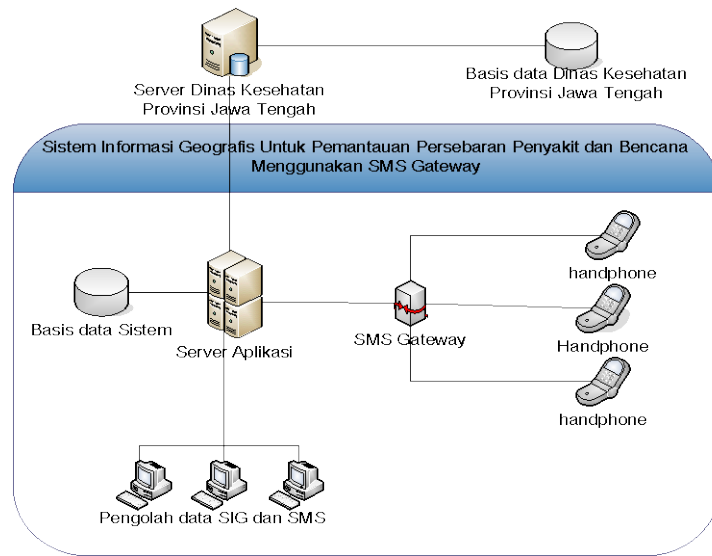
Server Dinas Kesehatan Provinsi Jawa Tengah

Basis data Dinas Kesehatan Provinsi Jawa Tengah

Sistem Informasi Geografis Untuk Pemantauan Persebaran Penyakit dan Bencana Menggunakan SMS Gateway

handphone

Basis data Sistem

Server Aplikasi

SMS Gateway

Handphone

handphone

Pengolah data SIG dan SMS